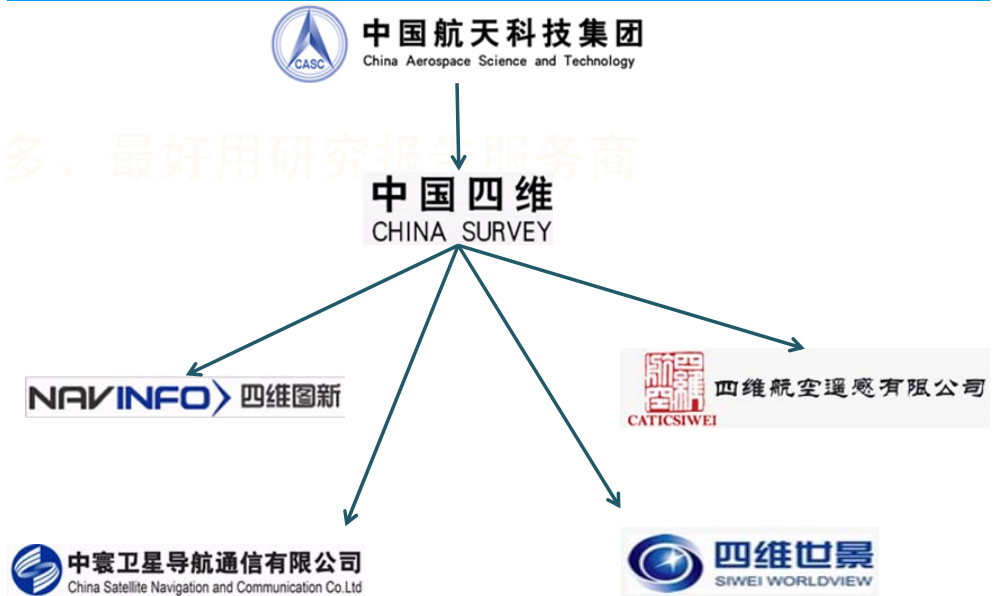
CASC 中国航天科技集团
China Aerospace Science and Technology

多、最好用研究报告服务商

中国四维
CHINA SURVEY

NAVINFO 四维图新

CATICSIWEI 四维航空遥感有限公司

中寰卫星导航通信有限公司
China Satellite Navigation and Communication Co.Ltd

四维世景
SIWEI WORLDVIEW